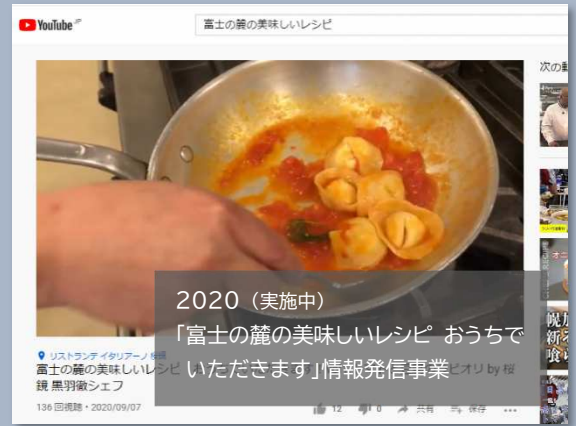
YouTube JP

富士の麓の美味しいレシピ

次の動

2020（実施中）
「富士の麓の美味しいレシピ おうちでいただきます」情報発信事業

リストランテ イタリアーノ 桜
富士の麓の美味しいレシピ
ビオリ by 桜
鏡 黒羽徹シェフ

136 回視聴・2020/09/07

12 0 共有 保存 ...